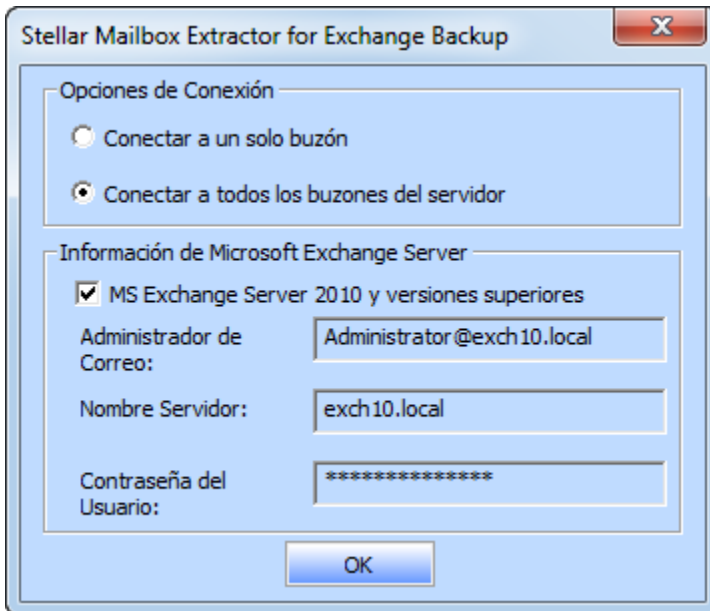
Stellar Mailbox Extractor for Exchange Backup

Opciones de Conexión

Conectar a un solo buzón

Conectar a todos los buzones del servidor

Información de Microsoft Exchange Server

MS Exchange Server 2010 y versiones superiores

Administrador de Correo:

Administrator@exch10.local

Nombre Servidor:

exch10.local

Contraseña del Usuario:

***************

OK